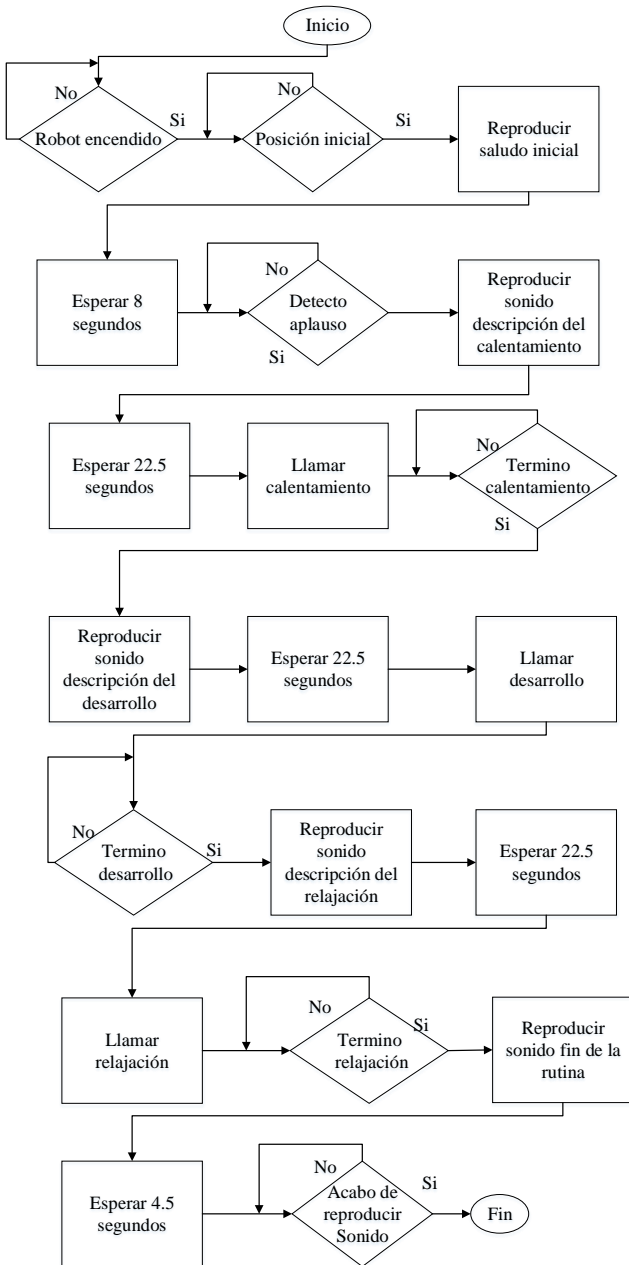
Inicio

No
Robot encendido
Si
No
Posición inicial
Si
Reproducir saludo inicial

Esperar 8 segundos
No
Detecto aplauso
Si
Reproducir sonido descripción del calentamiento

Esperar 22.5 segundos
Llamar calentamiento
No
Termino calentamiento
Si

Reproducir sonido descripción del desarrollo
Esperar 22.5 segundos
Llamar desarrollo

No
Termino desarrollo
Si
Reproducir sonido descripción del relajación
Esperar 22.5 segundos

Llamar relajación
No
Termino relajación
Si
Reproducir sonido fin de la rutina

Esperar 4.5 segundos
No
Acabo de reproducir Sonido
Si
Fin